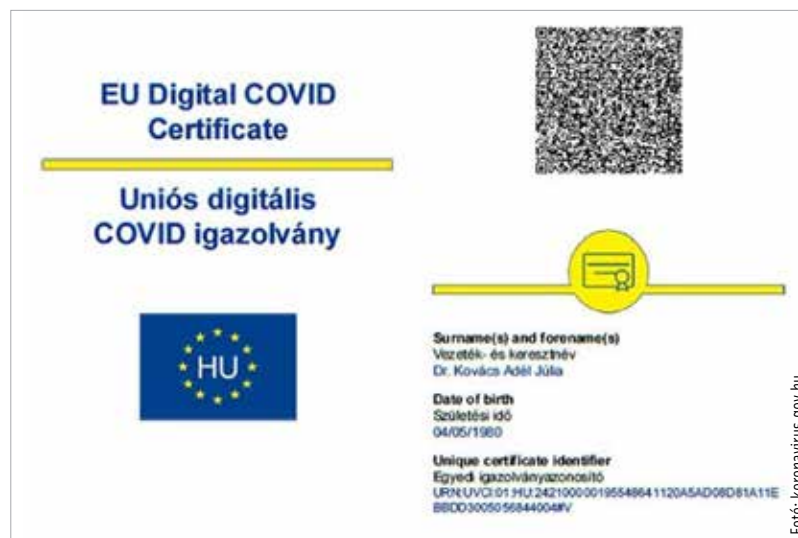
EU Digital COVID Certificate

Uniós digitális COVID igazolvány

HU

Surname(s) and forename(s)
Vezeték- és keresztnév
Dr. Kovács Adél Júlia

Date of birth
Születési idő
04/05/1980

Unique certificate identifier
Egyedi igazolványazonosító
URN:UVCI:01:HU:2421000001955486411 20A5AD08D81A11EBBDD30050568440​04#V

Fotó: koronavirus.gov.hu